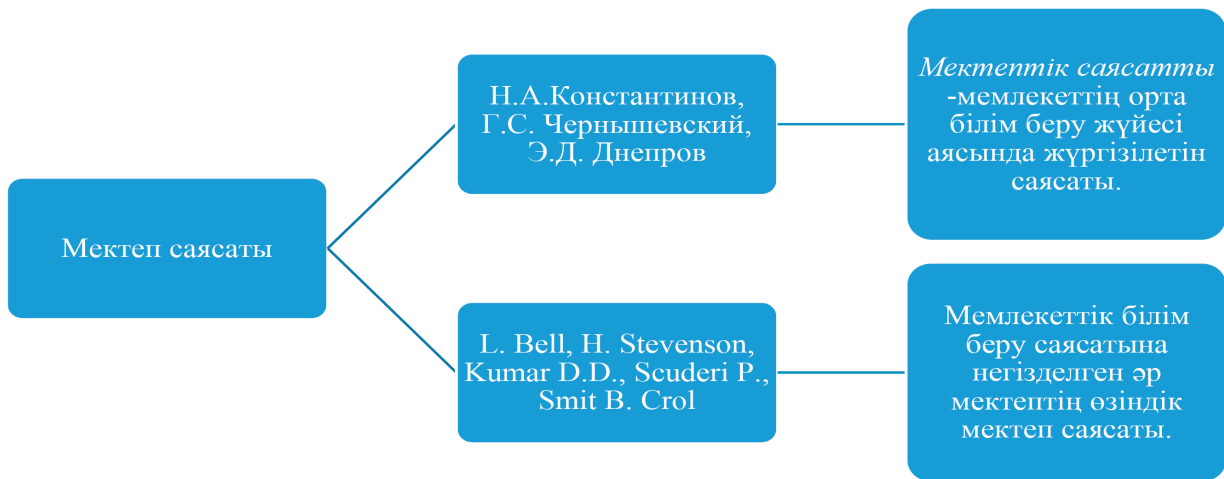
Мектеп саясаты

Н.А.Константинов, Г.С. Чернышевский, Э.Д. Днепров

*Мектептік саясатты* -мемлекеттің орта білім беру жүйесі аясында жүргізілетін саясаты.

L. Bell, H. Stevenson, Kumar D.D., Scuderi P., Smit B. Crol

Мемлекеттік білім беру саясатына негізделген әр мектептің өзіндік мектеп саясаты.